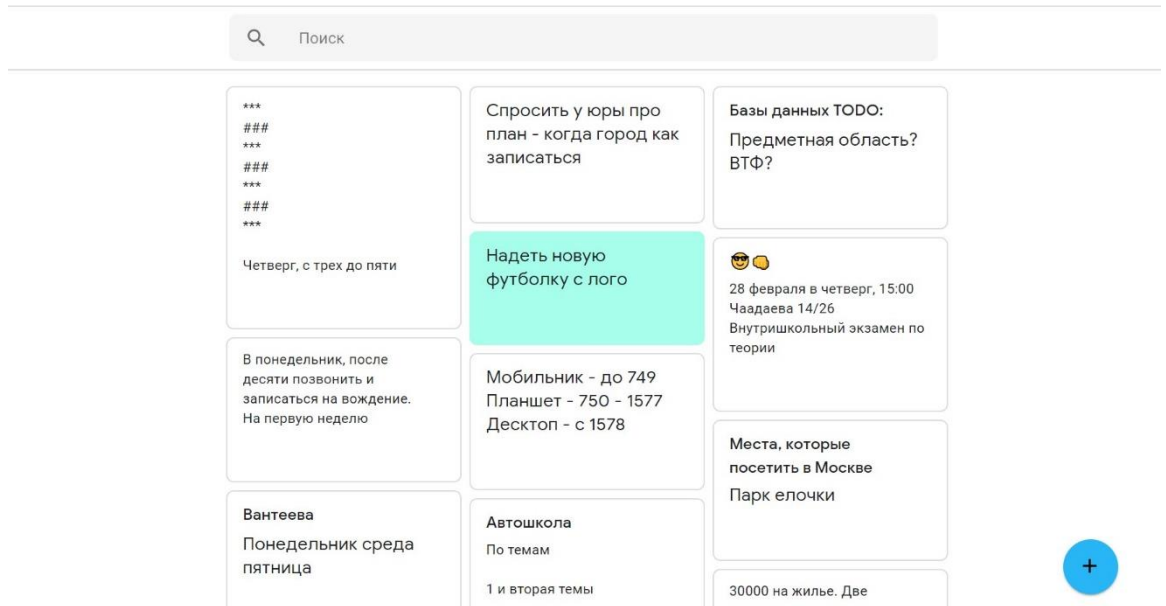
Поиск

***
###
***
###
***
###
***

Четверг, с трех до пяти

В понедельник, после десяти позвонить и записаться на вождение. На первую неделю

Вантеева
Понедельник среда пятница

Спросить у юры про план - когда город как записаться

Надеть новую футболку с лого

Мобильник - до 749
Планшет - 750 - 1577
Десктоп - с 1578

Автошкола
По темам

1 и вторая темы

Базы данных TODO:
Предметная область?
ВТФ?

😎👊
28 февраля в четверг, 15:00
Чаадаева 14/26
Внутришкольный экзамен по теории

Места, которые посетить в Москве
Парк елочки

30000 на жилье. Две

+